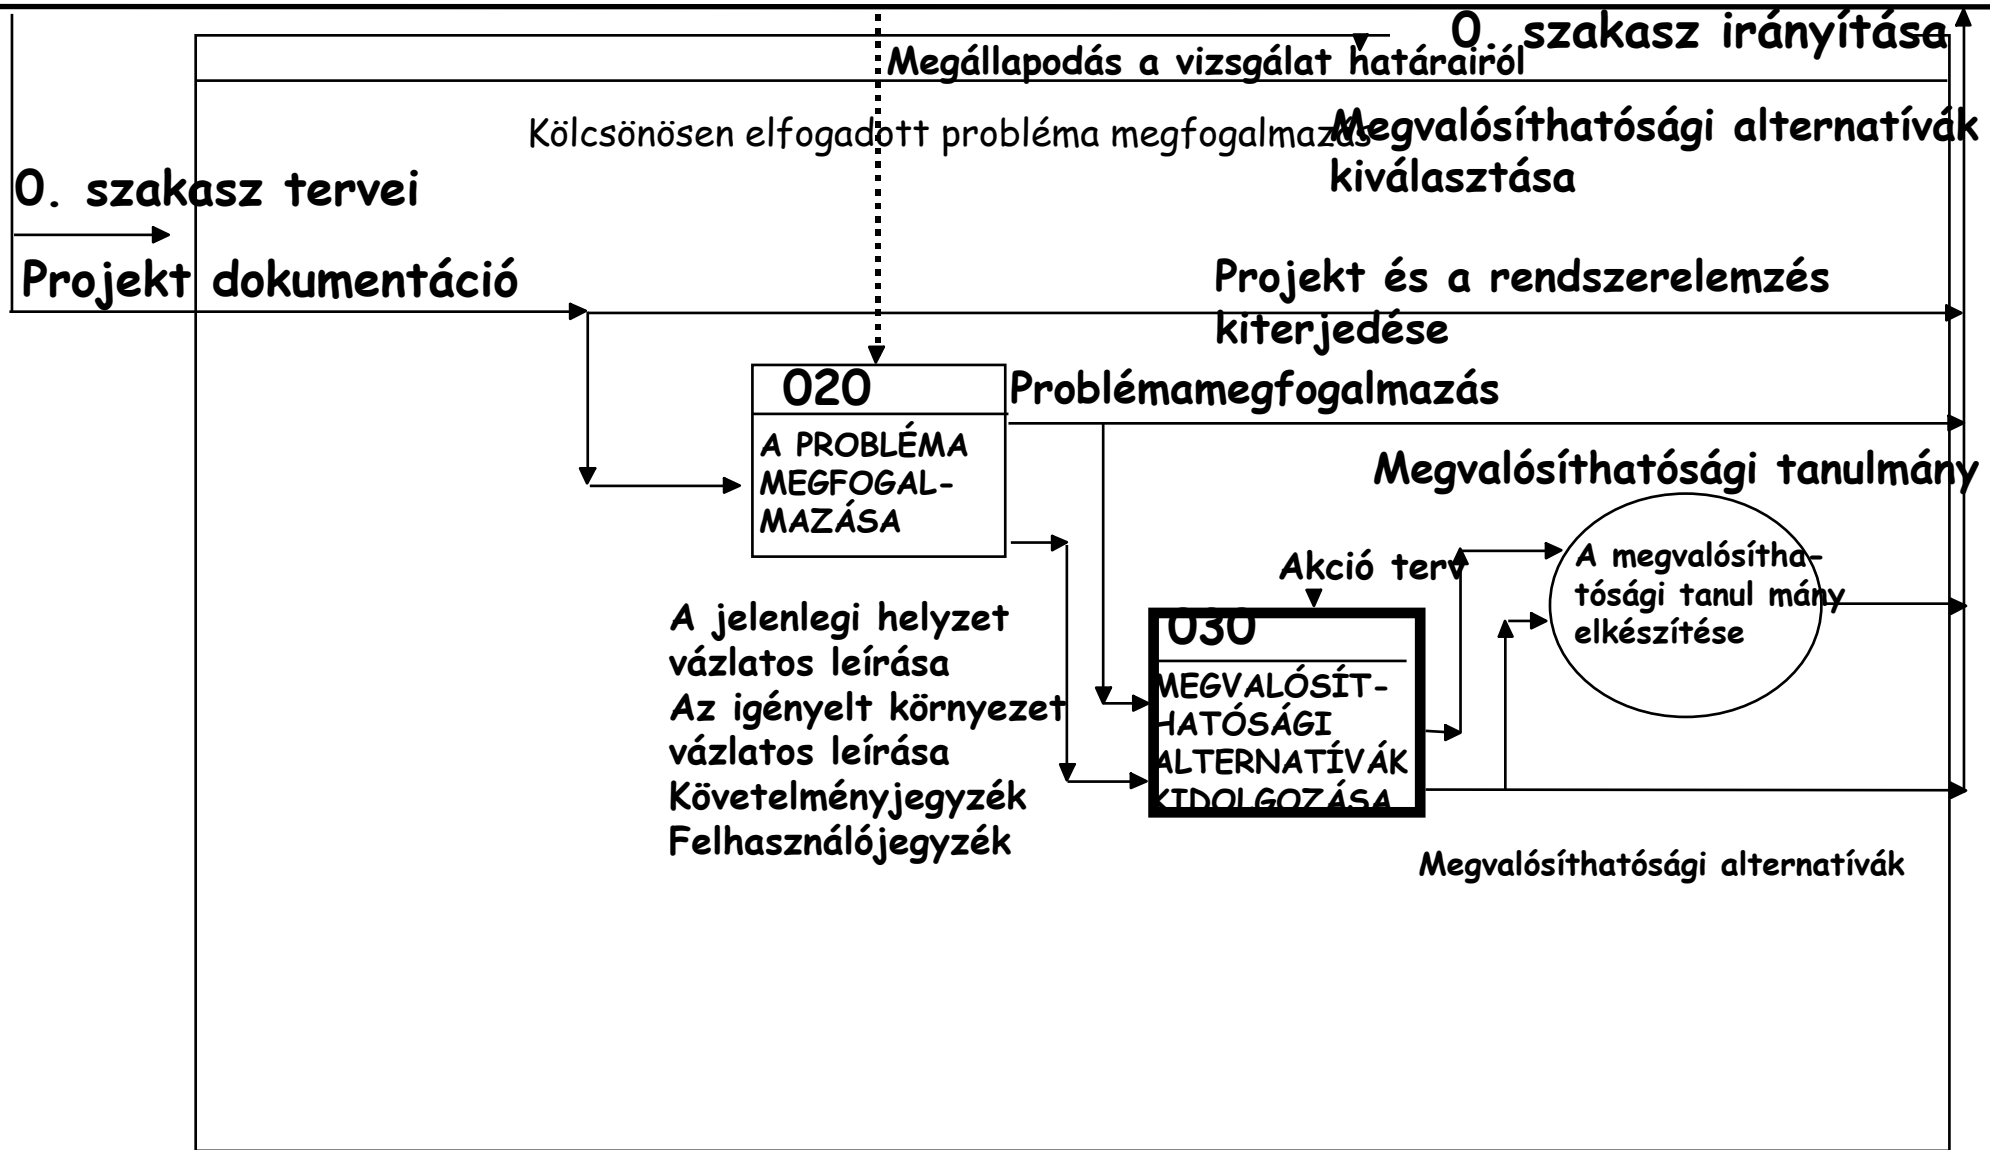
0. szakasz irányítása

Megállapodás a vizsgálat határairól

Kölcsönösen elfogadott probléma megfogalmazás

Megvalósíthatósági alternatívák kiválasztása

0. szakasz tervei

Projekt dokumentáció

Projekt és a rendszerelemzés kiterjedése

020

A PROBLÉMA MEGFOGALMAZÁSA

Problémamegfogalmazás

Megvalósíthatósági tanulmány

Akció terv

A megvalósíthatósági tanul mány elkészítése

A jelenlegi helyzet vázlatos leírása
Az igényelt környezet vázlatos leírása
Követelményjegyzék
Felhasználójegyzék

030

MEGVALÓSÍTHATÓSÁGI ALTERNATÍVÁK KIDOLGOZÁSA

Megvalósíthatósági alternatívák